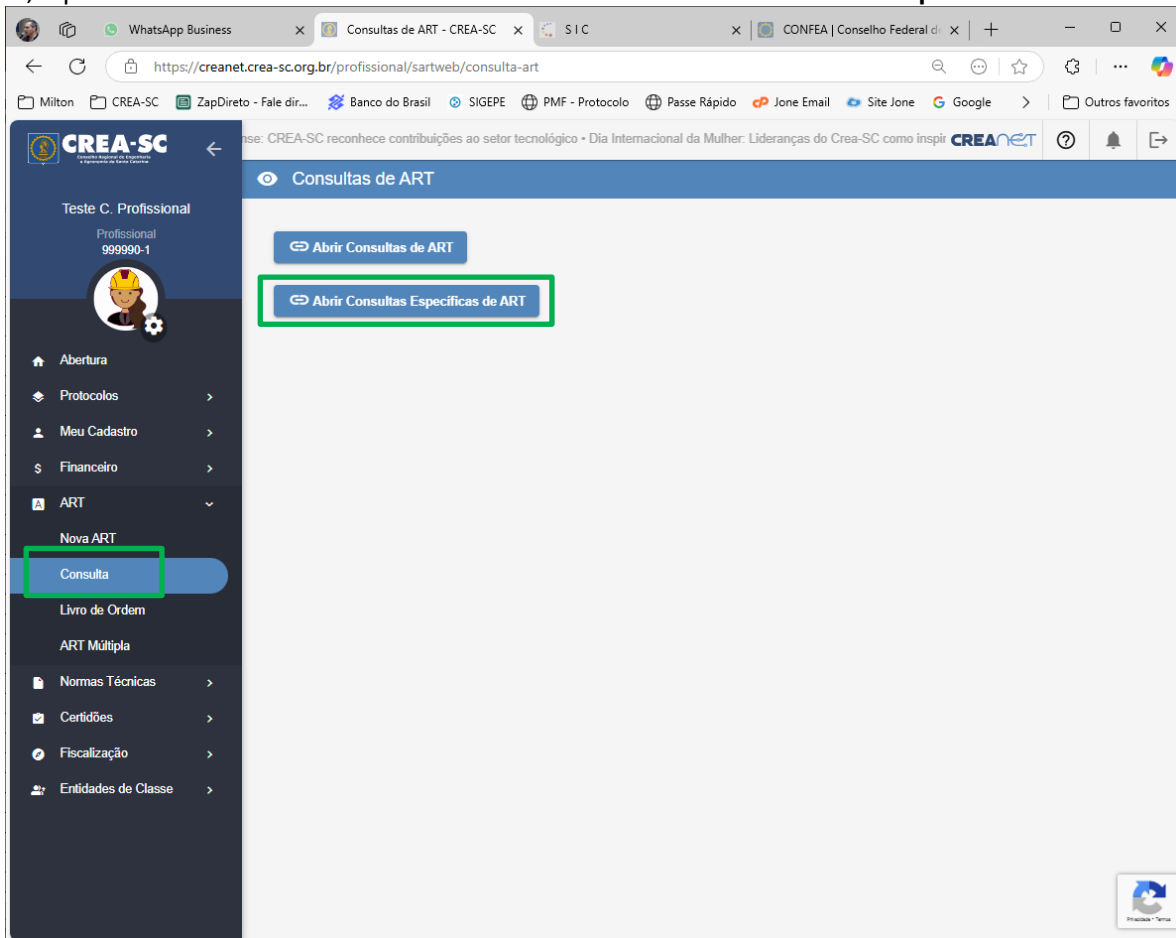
WhatsApp Business
Consultas de ART - CREA-SC
S I C
CONFEA | Conselho Federal d

https://creanet.crea-sc.org.br/profissional/sartweb/consulta-art

Milton CREA-SC ZapDireto - Fale dir... Banco do Brasil SIGEPE PMF - Protocolo Passe Rápido Jone Email Site Jone Google Outros favoritos

CREA-SC
Conselho Regional de Engenharia e Agronomia de Santa Catarina

nse: CREA-SC reconhece contribuições ao setor tecnológico • Dia Internacional da Mulher: Lideranças do Crea-SC como inspir CREANET

Teste C. Profissional
Profissional
999990-1

Abertura
Protocolos
Meu Cadastro
Financeiro
ART
Nova ART
Consulta
Livro de Ordem
ART Múltipla
Normas Técnicas
Certidões
Fiscalização
Entidades de Classe

Consultas de ART

Abrir Consultas de ART
Abrir Consultas Específicas de ART

Privacidade - Termos